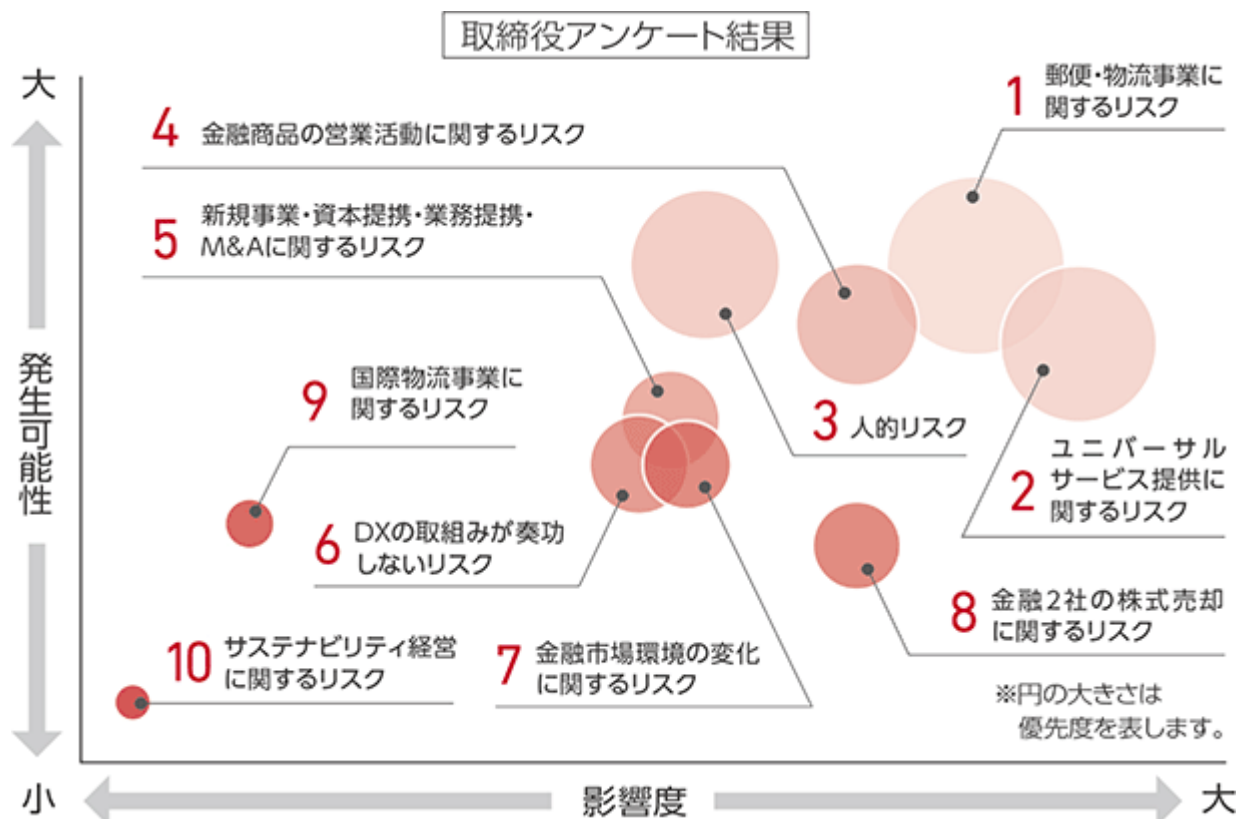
取締役アンケート結果

大

発生可能性

小

1 郵便・物流事業に関するリスク

4 金融商品の営業活動に関するリスク

5 新規事業・資本提携・業務提携・M&Aに関するリスク

9 国際物流事業に関するリスク

3 人的リスク

2 ユニバーサルサービス提供に関するリスク

6 DXの取組みが奏功しないリスク

8 金融2社の株式売却に関するリスク

10 サステナビリティ経営に関するリスク

7 金融市場環境の変化に関するリスク

※円の大きさは優先度を表します。

影響度

大